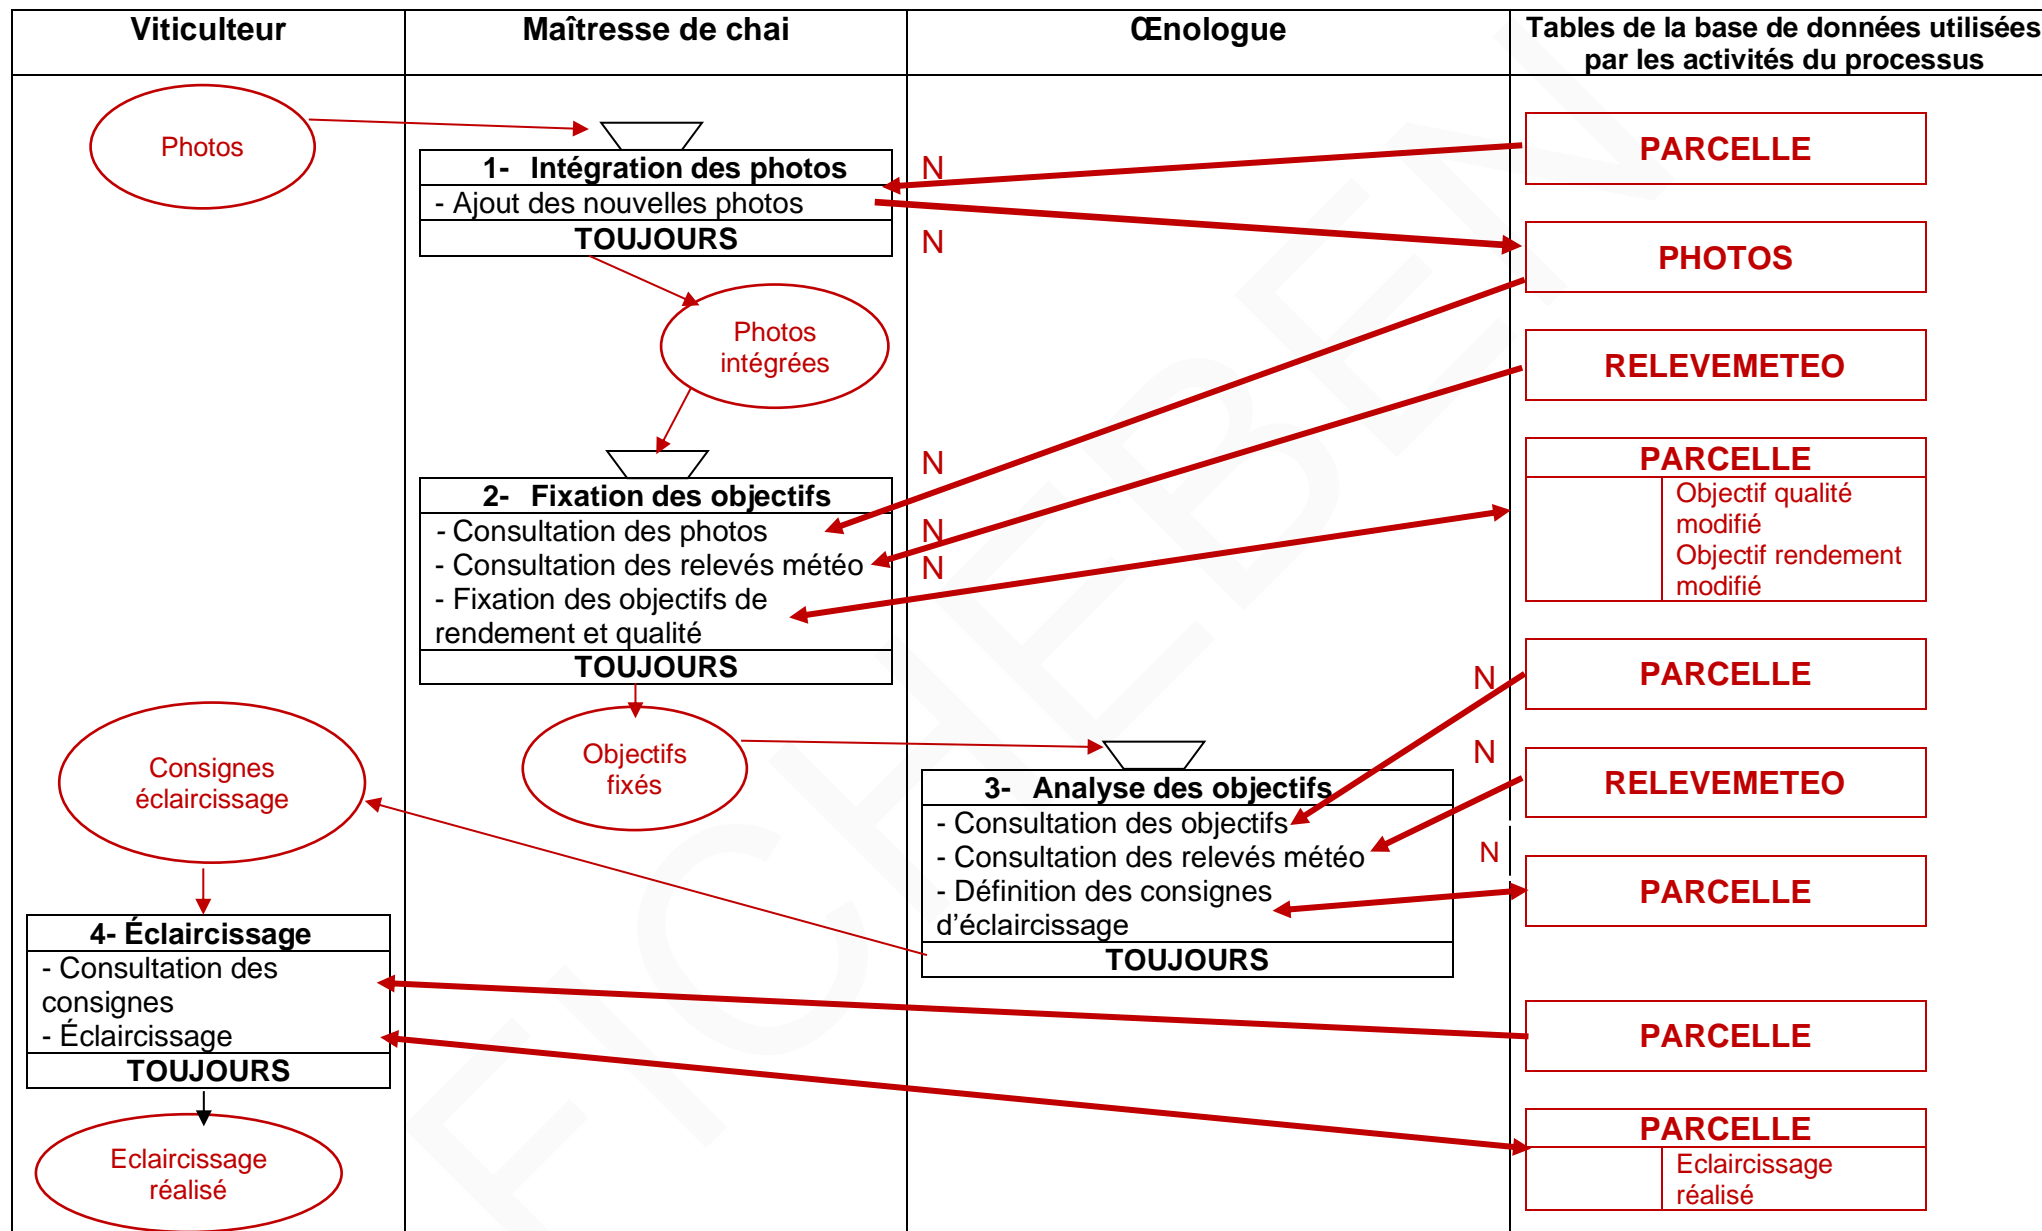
| Viticulteur | Maîtresse de chai | Œnologue | Tables de la base de données utilisées par les activités du processus |
|---|---|---|---|

Photos

1- Intégration des photos
- Ajout des nouvelles photos
TOUJOURS

N

N

PARCELLE

PHOTOS

Photos intégrées

RELEVEMETEO

2- Fixation des objectifs
- Consultation des photos
- Consultation des relevés météo
- Fixation des objectifs de rendement et qualité
TOUJOURS

N

N

N

PARCELLE
Objectif qualité modifié
Objectif rendement modifié

Objectifs fixés

Consignes éclaircissage

3- Analyse des objectifs
- Consultation des objectifs
- Consultation des relevés météo
- Définition des consignes d'éclaircissage
TOUJOURS

N

N

N

PARCELLE

RELEVEMETEO

PARCELLE

4- Éclaircissage
- Consultation des consignes
- Éclaircissage
TOUJOURS

PARCELLE

Eclaircissage réalisé

PARCELLE
Eclaircissage réalisé